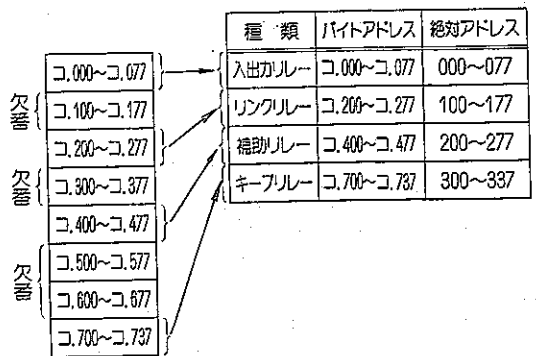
| 種　類 | バイトアドレス | 絶対アドレス |
|---|---|---|
| 入出力リレー | コ.000～コ.077 | 000～077 |
| リンクリレー | コ.200～コ.277 | 100～177 |
| 補助リレー | コ.400～コ.477 | 200～277 |
| キープリレー | コ.700～コ.737 | 300～337 |

コ.000～コ.077

欠番

コ.100～コ.177

コ.200～コ.277

欠番

コ.300～コ.377

コ.400～コ.477

欠番

コ.500～コ.577

コ.600～コ.677

コ.700～コ.737